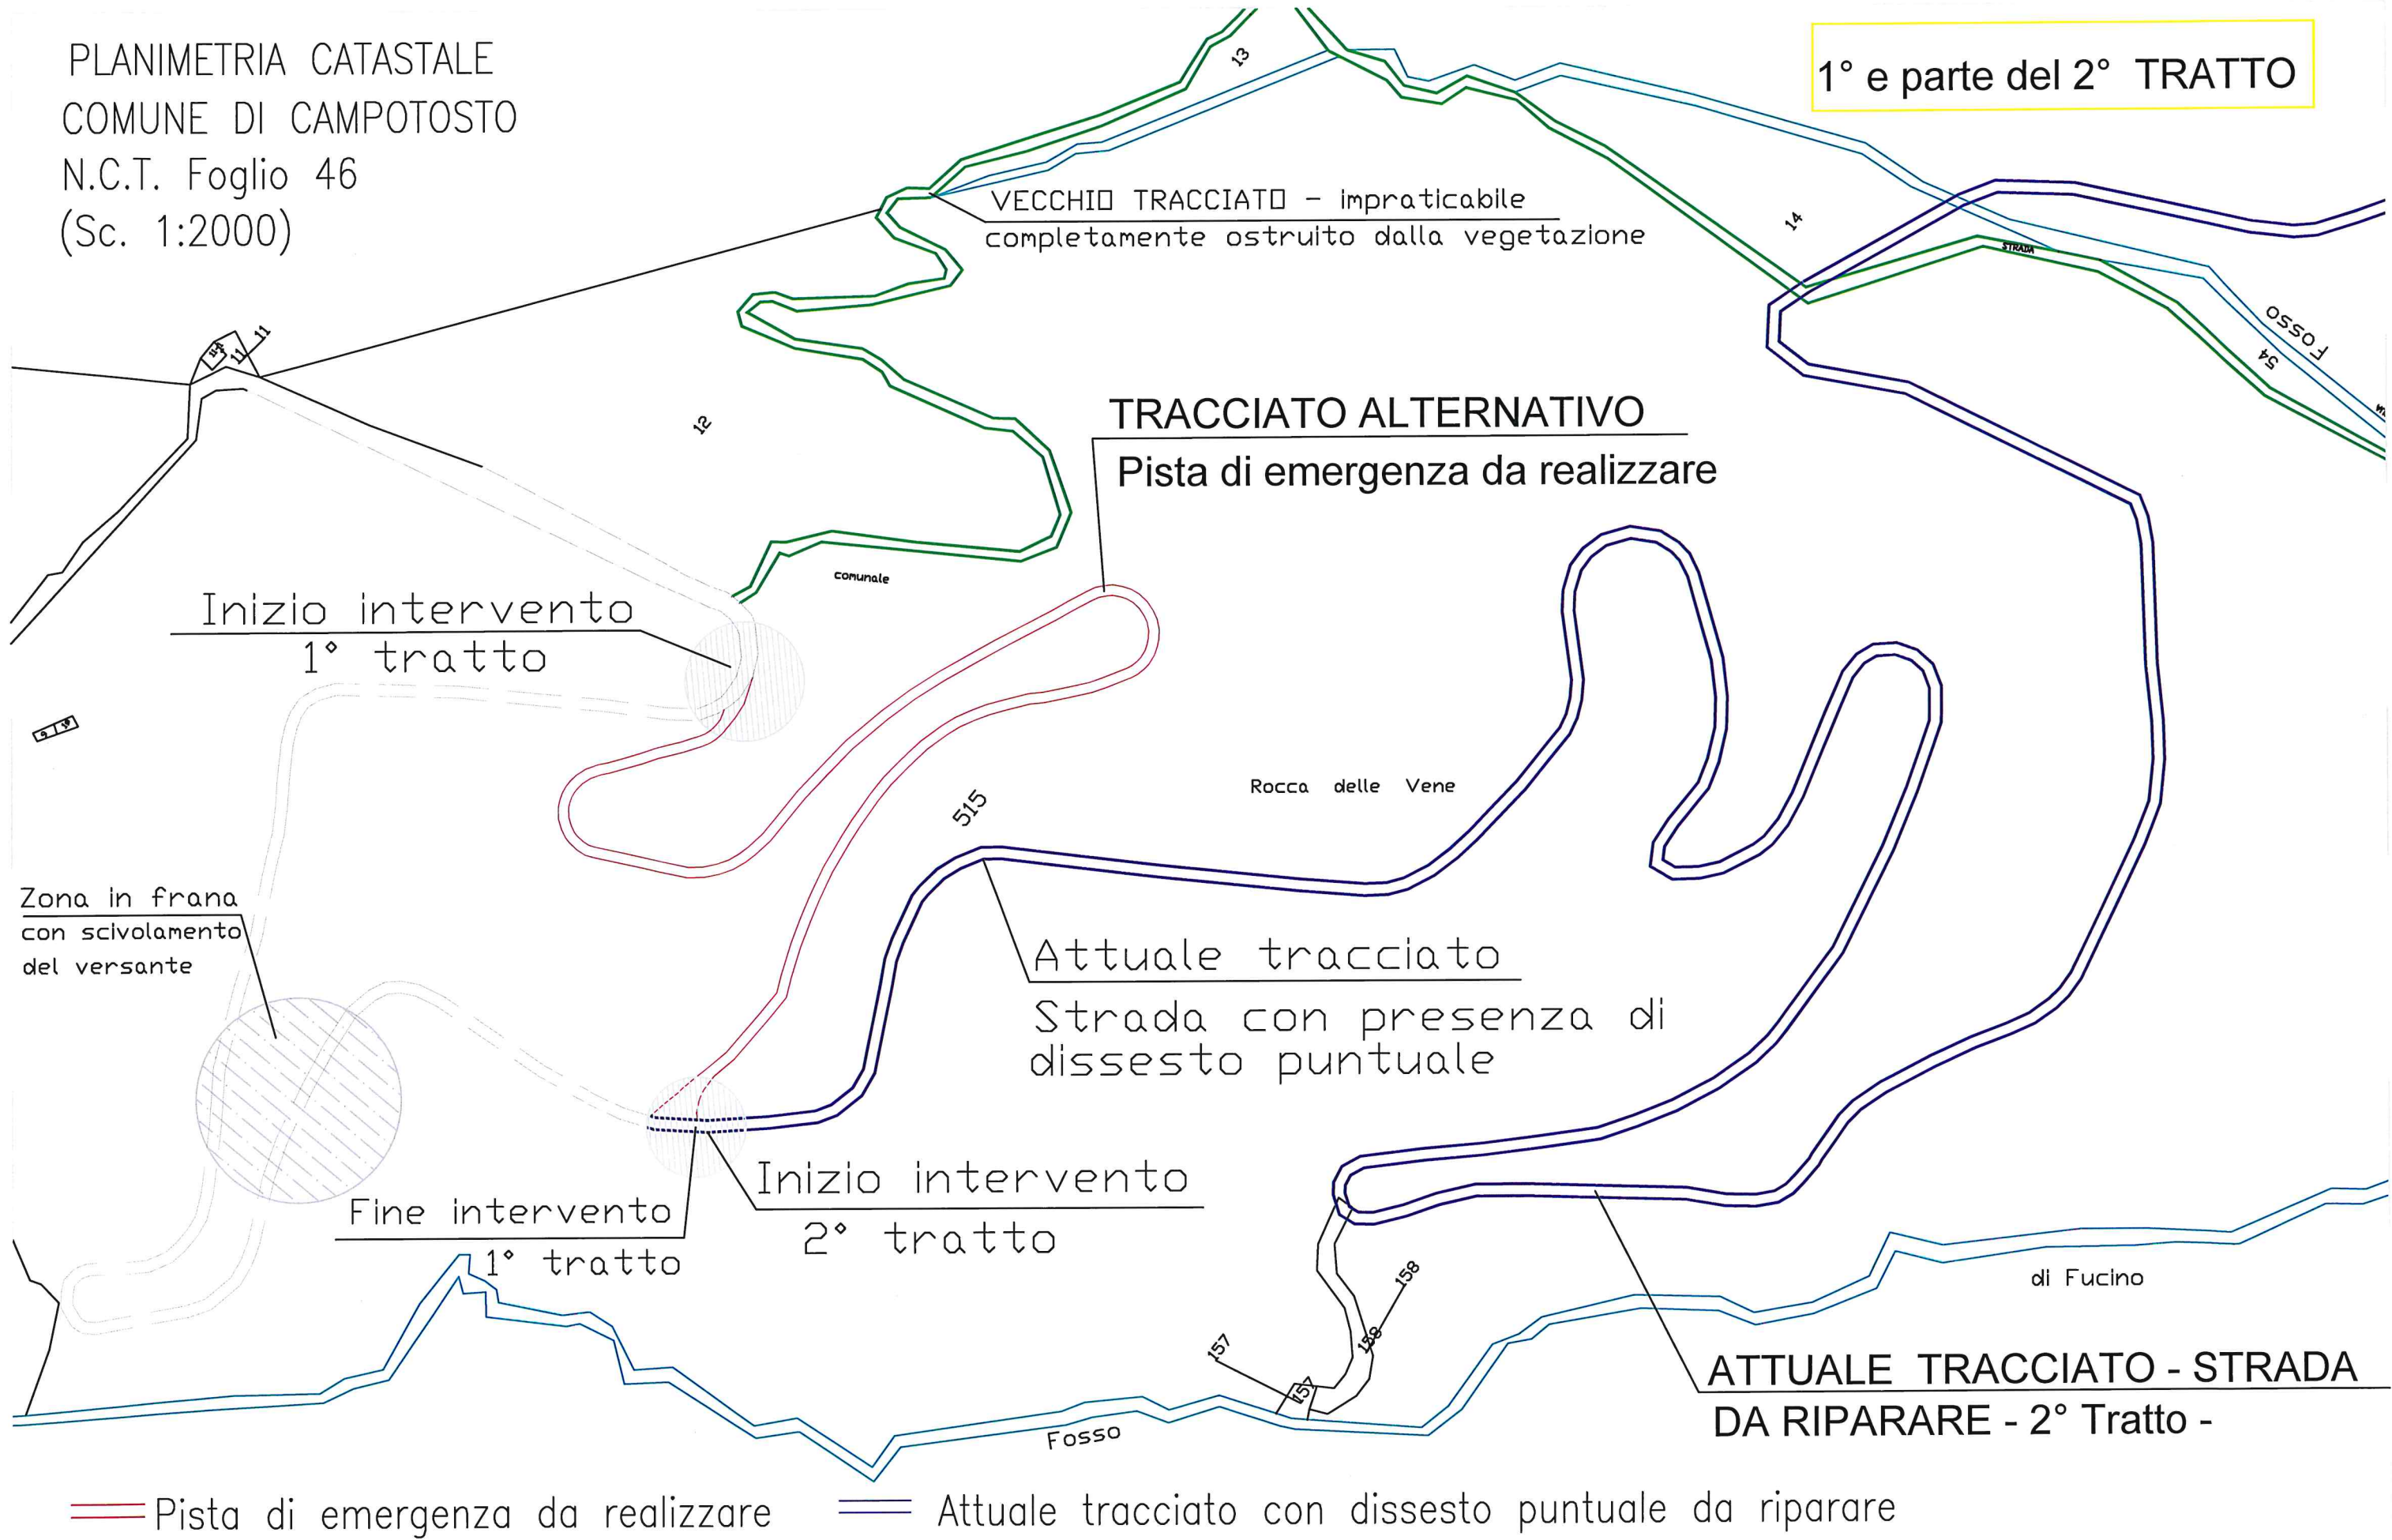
PLANIMETRIA CATASTALE
COMUNE DI CAMPOTOSTO
N.C.T. Foglio 46
(Sc. 1:2000)

1° e parte del 2° TRATTO

13

VECCHIO TRACCIATO - impraticabile
completamente ostruito dalla vegetazione

14

STRADA

Fosso

54

11

11

12

TRACCIATO ALTERNATIVO
Pista di emergenza da realizzare

comunale

Inizio intervento
1° tratto

515

Rocca delle Vene

Zona in frana
con scivolamento
del versante

Attuale tracciato
Strada con presenza di
dissesto puntuale

Fine intervento
1° tratto

Inizio intervento
2° tratto

158

157

157

158

di Fucino

ATTUALE TRACCIATO - STRADA
DA RIPARARE - 2° Tratto -

Fosso

Pista di emergenza da realizzare
Attuale tracciato con dissesto puntuale da riparare